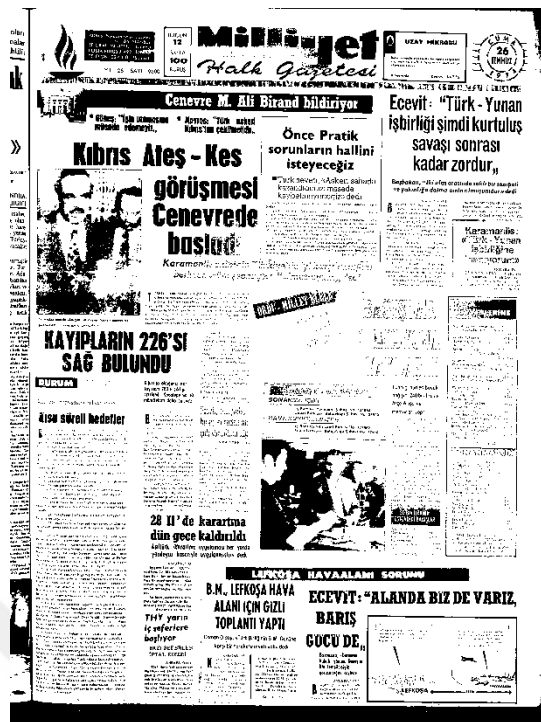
Milliyet
Halk Gazetesi

YIL 12 SAYI 100 KURUŞ

UZAY MİKROSU

CUMA 26 TEMMUZ 1974

Cenevre M. Ali Birand bildiriyor

Kıbrıs Ateş - Kes görüşmesi Cenevrede başladı

Önce Pratik sorunların hallini isteyeceğiz

Ecevit: "Türk - Yunan işbirliği şimdi kurtuluş savaşı sonrası kadar zordur,,

Karamanlis: "Türk - Yunan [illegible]

KAYIPLARIN 226'SI SAĞ BULUNDU

DURUM

Acısı süreli bedeller

28 İl'de karartma dün gece kaldırıldı

THY yarın iç seferlere başlıyor

LEFKOŞA HAVAALANI SORUNU

B.M., LEFKOŞA HAVA ALANI İÇİN GİZLİ TOPLANTI YAPTI

ECEVİT: "ALANDA BİZ DE VARIZ, BARIŞ GÜCÜ DE,,

LEFKOŞA

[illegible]